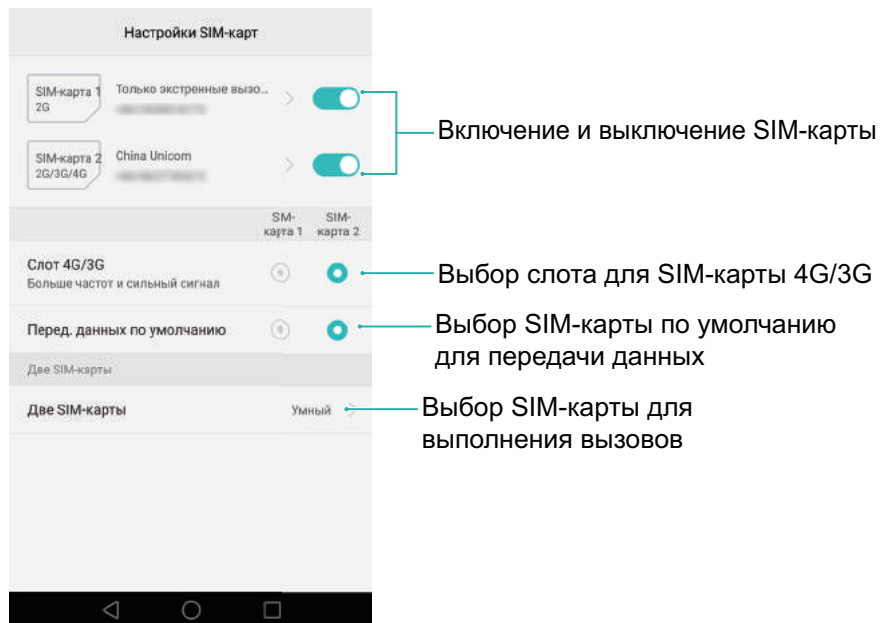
Настройки SIM-карт

SIM-карта 1
2G

Только экстренные вызо...

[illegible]

SIM-карта 2
2G/3G/4G

China Unicom

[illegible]

Включение и выключение SIM-карты

SIM-карта 1

SIM-карта 2

Слот 4G/3G
Больше частот и сильный сигнал

Выбор слота для SIM-карты 4G/3G

Перед. данных по умолчанию

Выбор SIM-карты по умолчанию для передачи данных

Две SIM-карты

Две SIM-карты

Умный

Выбор SIM-карты для выполнения вызовов